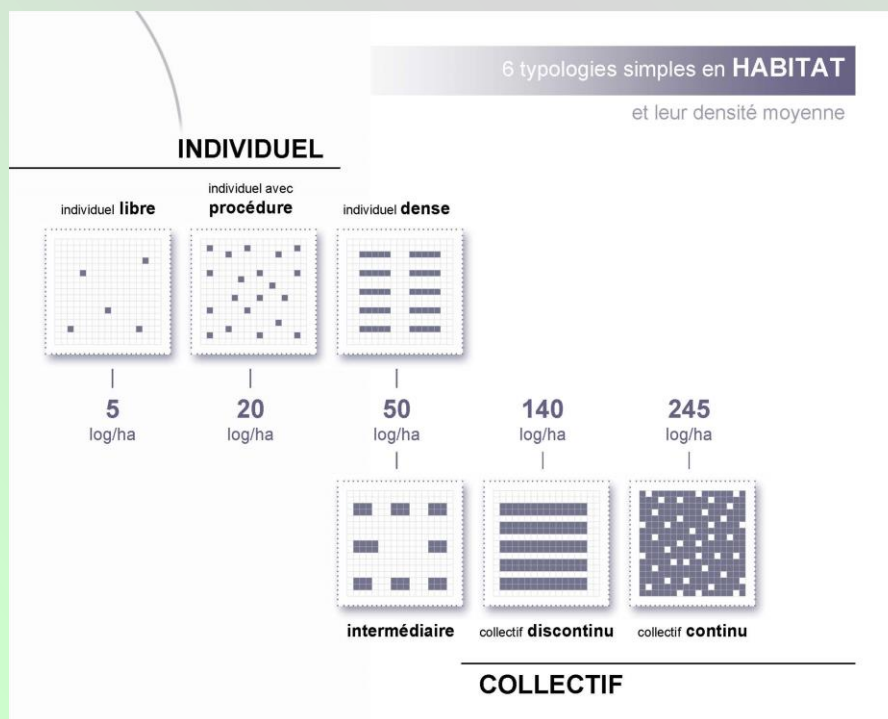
6 typologies simples en HABITAT

et leur densité moyenne

INDIVIDUEL

individuel libre

individuel avec procédure

individuel dense

5 log/ha

20 log/ha

50 log/ha

140 log/ha

245 log/ha

intermédiaire

collectif discontinu

collectif continu

COLLECTIF